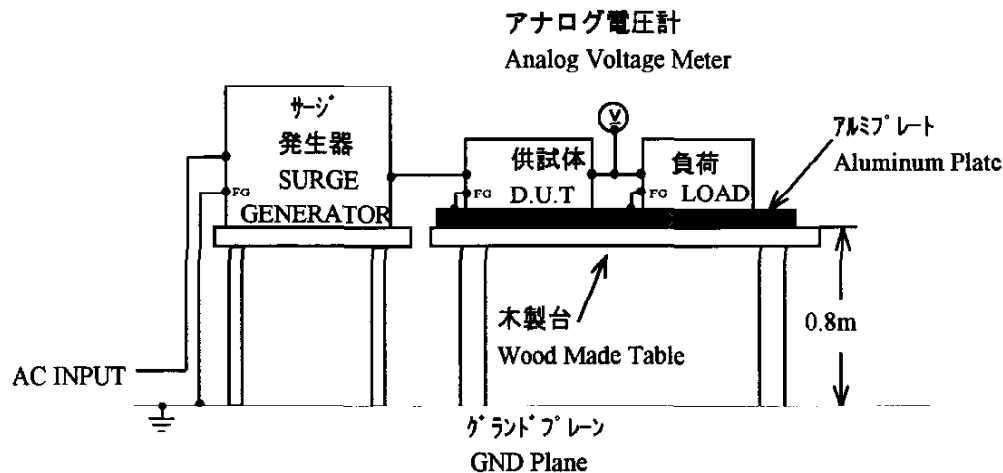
アナログ電圧計
Analog Voltage Meter

サージ
発生器
SURGE
GENERATOR

FG

V

供試体
D.U.T

FG

負荷
LOAD

アルミプレート
Aluminum Plate

木製台
Wood Made Table

0.8m

AC INPUT

グランドプレーン
GND Plane